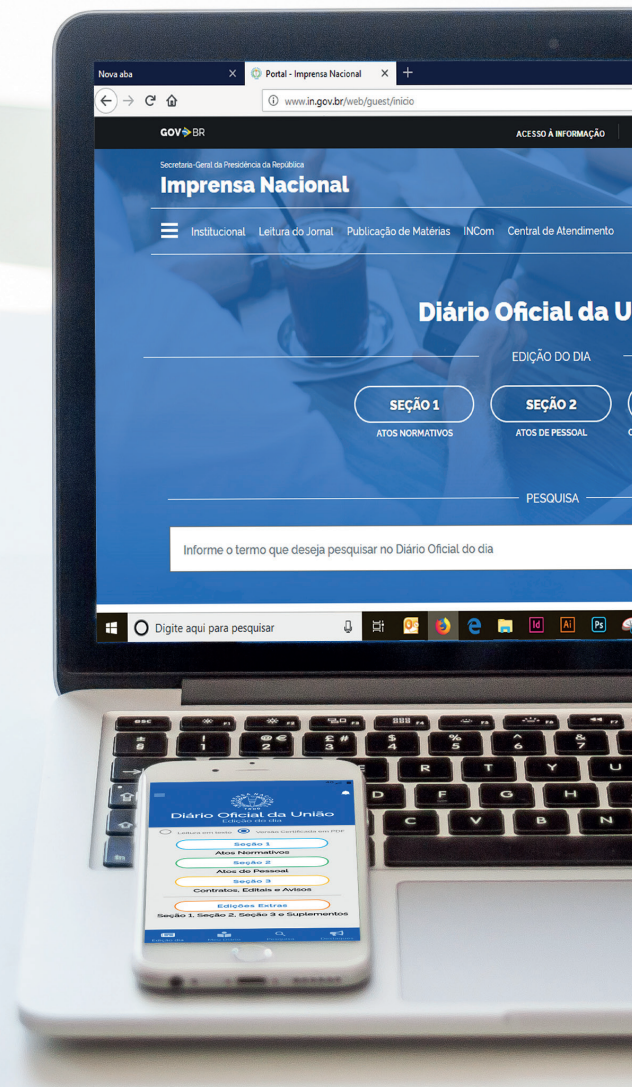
Nova aba
Portal - Imprensa Nacional
www.in.gov.br/web/guest/inicio

GOV BR
ACESSO À INFORMAÇÃO

Secretaria-Geral da Presidência da República
Imprensa Nacional

Institucional Leitura do Jornal Publicação de Matérias INCom Central de Atendimento

Diário Oficial da U

EDIÇÃO DO DIA

SEÇÃO 1
ATOS NORMATIVOS

SEÇÃO 2
ATOS DE PESSOAL

PESQUISA

Informe o termo que deseja pesquisar no Diário Oficial do dia

Digite aqui para pesquisar

Diário Oficial da União
Edição do dia
Leitura em texto Versão Certificada em PDF
Seção 1
Atos Normativos
Seção 2
Atos do Pessoal
Seção 3
Contratos, Editais e Avisos
Edições Extras
Seção 1, Seção 2, Seção 3 e Suplementos